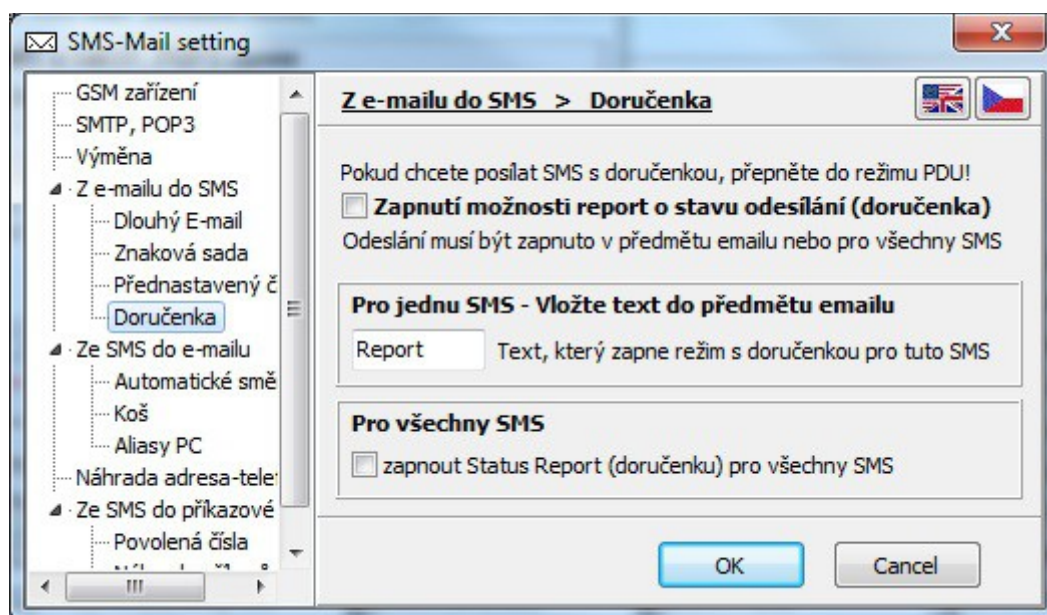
SMS-Mail setting

GSM zařízení
SMTP, POP3
Výměna
Z e-mailu do SMS
Dlouhý E-mail
Znaková sada
Přednastavený č
Doručenka
Ze SMS do e-mailu
Automatické smě
Koš
Aliasy PC
Náhrada adresa-tele
Ze SMS do příkazové
Povolená čísla
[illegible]

Z e-mailu do SMS > Doručenka

Pokud chcete posílat SMS s doručenkou, přepněte do režimu PDU!
Zapnutí možnosti report o stavu odesílání (doručenka)
Odeslání musí být zapnuto v předmětu emailu nebo pro všechny SMS

Pro jednu SMS - Vložte text do předmětu emailu
Report Text, který zapne režim s doručenkou pro tuto SMS

Pro všechny SMS
zapnout Status Report (doručenku) pro všechny SMS

OK Cancel